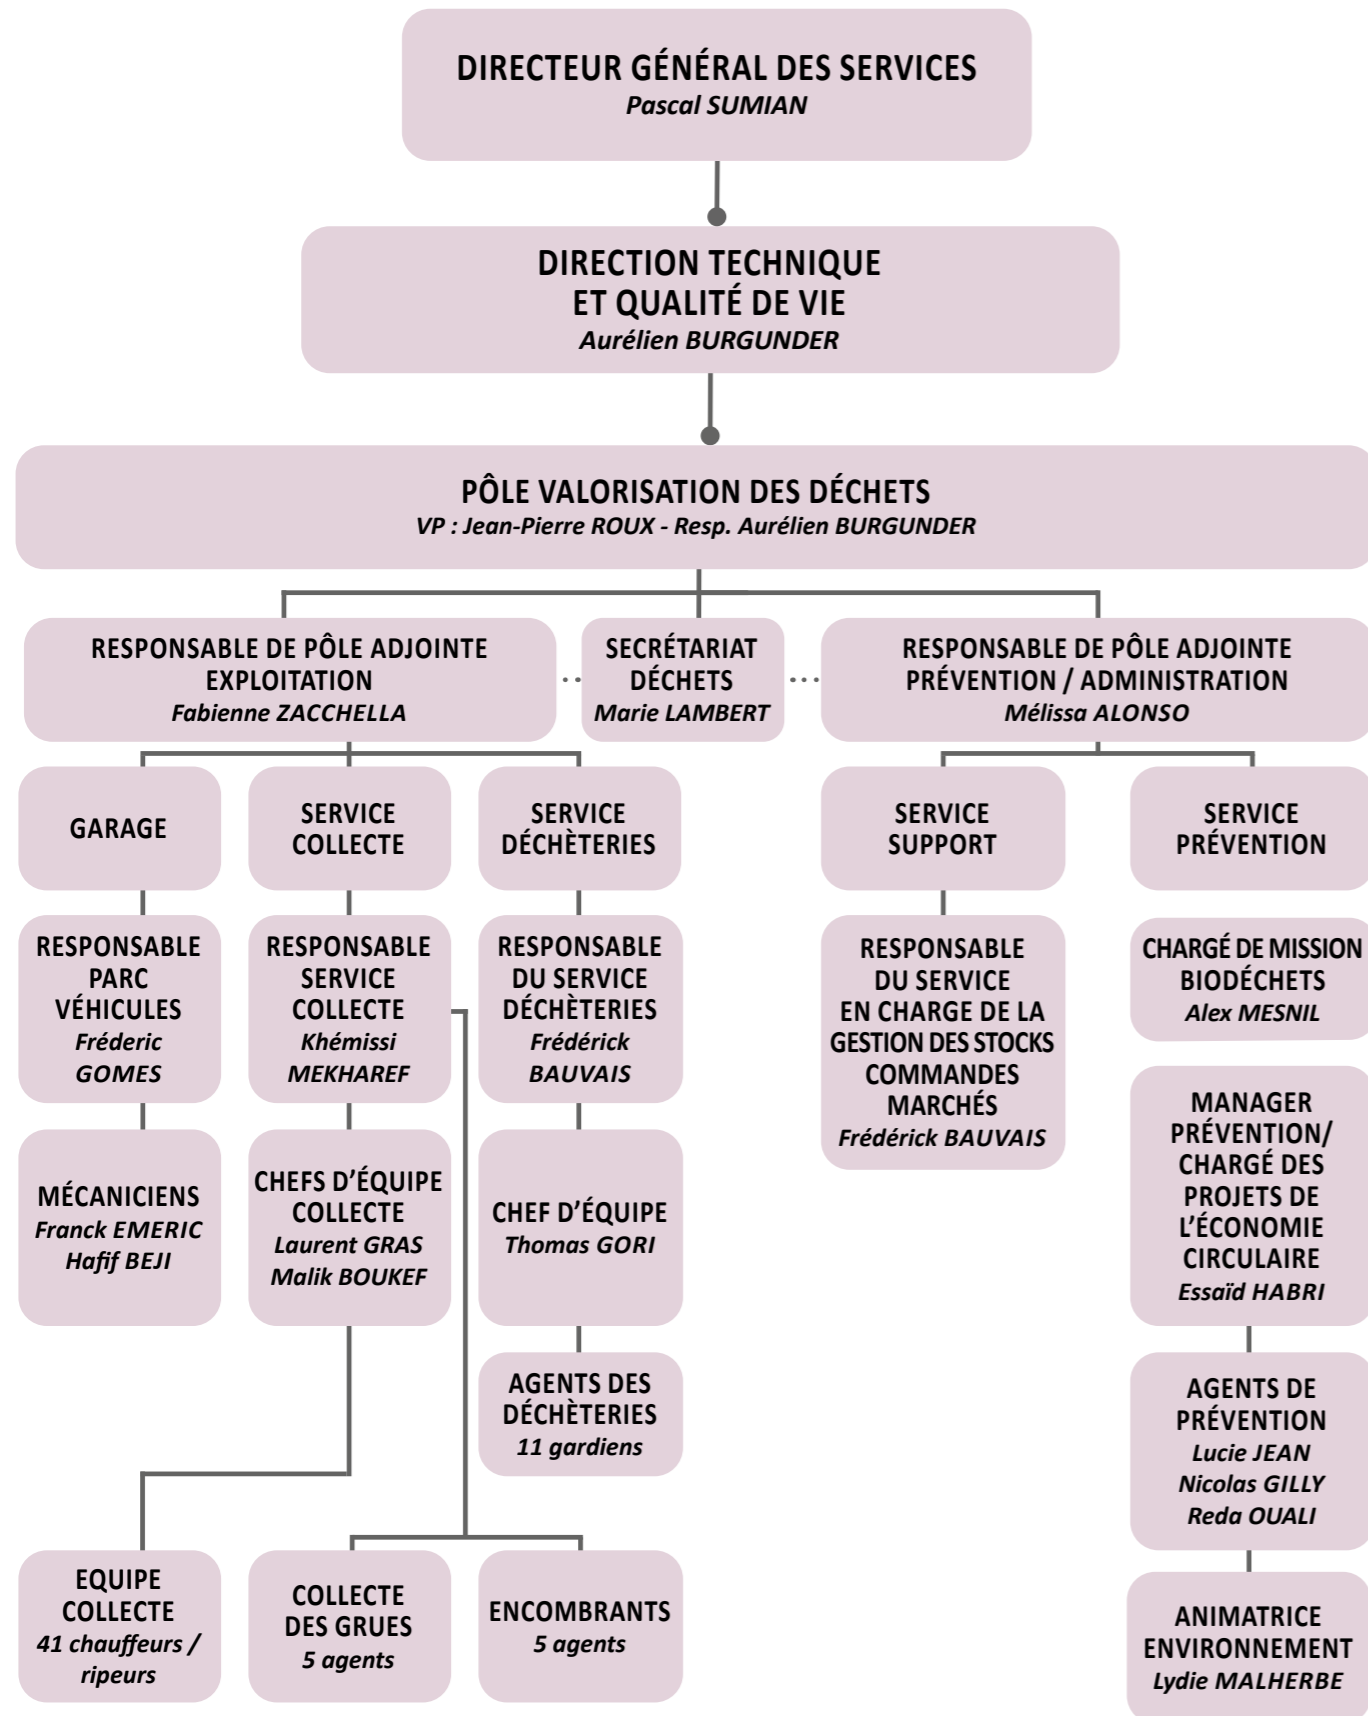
DIRECTEUR GÉNÉRAL DES SERVICES
Pascal SUMIAN

DIRECTION TECHNIQUE ET QUALITÉ DE VIE
Aurélien BURGUNDER

PÔLE VALORISATION DES DÉCHETS
VP : Jean-Pierre ROUX - Resp. Aurélien BURGUNDER

RESPONSABLE DE PÔLE ADJOINTE EXPLOITATION
Fabienne ZACCHELLA

SECRÉTARIAT DÉCHETS
Marie LAMBERT

RESPONSABLE DE PÔLE ADJOINTE PRÉVENTION / ADMINISTRATION
Mélissa ALONSO

GARAGE

SERVICE COLLECTE

SERVICE DÉCHÈTERIES

SERVICE SUPPORT

SERVICE PRÉVENTION

RESPONSABLE PARC VÉHICULES
Fréderic GOMES

RESPONSABLE SERVICE COLLECTE
Khémissi MEKHAREF

RESPONSABLE DU SERVICE DÉCHÈTERIES
Frédérick BAUVAIS

RESPONSABLE DU SERVICE EN CHARGE DE LA GESTION DES STOCKS COMMANDES MARCHÉS
Frédérick BAUVAIS

CHARGÉ DE MISSION BIODÉCHETS
Alex MESNIL

MÉCANICIENS
Franck EMERIC
Hafif BEJI

CHEFS D'ÉQUIPE COLLECTE
Laurent GRAS
Malik BOUKEF

CHEF D'ÉQUIPE
Thomas GORI

MANAGER PRÉVENTION/ CHARGÉ DES PROJETS DE L'ÉCONOMIE CIRCULAIRE
Essaïd HABRI

AGENTS DES DÉCHÈTERIES
11 gardiens

AGENTS DE PRÉVENTION
Lucie JEAN
Nicolas GILLY
Reda OUALI

EQUIPE COLLECTE
41 chauffeurs / ripeurs

COLLECTE DES GRUES
5 agents

ENCOMBRANTS
5 agents

ANIMATRICE ENVIRONNEMENT
Lydie MALHERBE